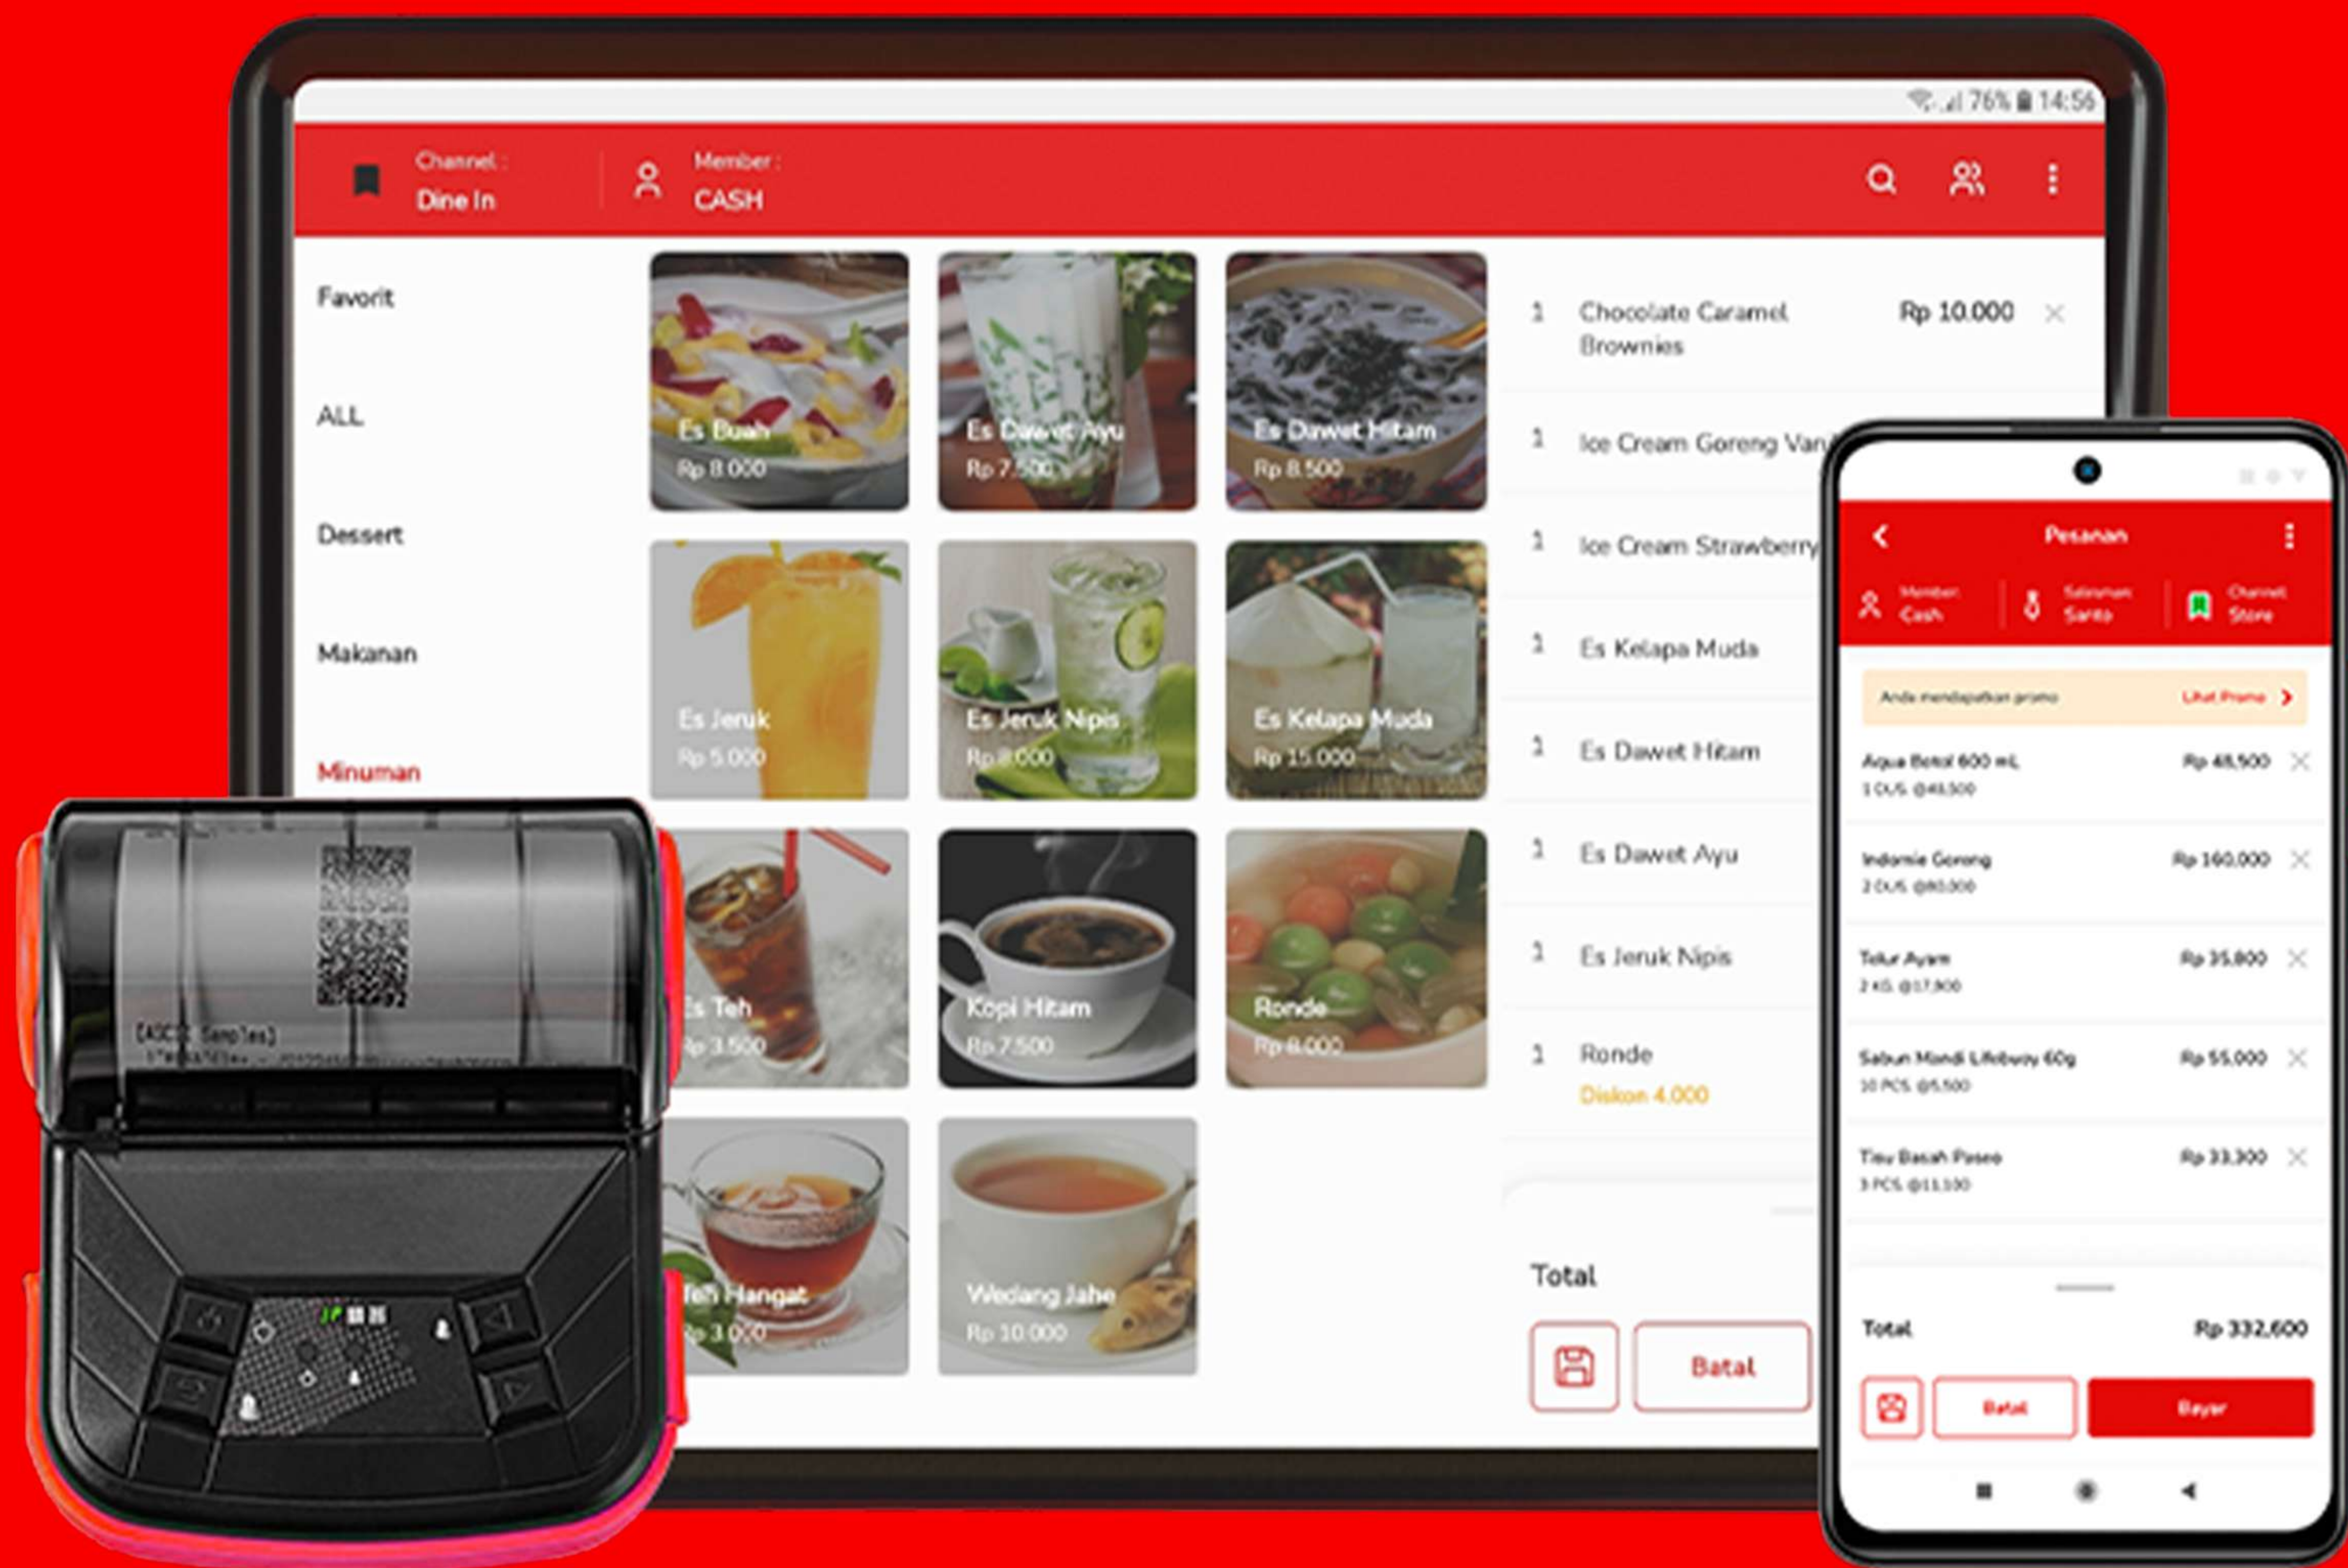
76% 14:56

Channel :
Dine In

Member :
CASH

Favorit

ALL

Dessert

Makanan

Minuman

Es Buah
Rp 8.000

Es Dawet Ayu
Rp 7.500

Es Dawet Hitam
Rp 8.500

Es Jeruk
Rp 5.000

Es Jeruk Nipis
Rp 8.000

Es Kelapa Muda
Rp 15.000

Es Teh
Rp 3.500

Kopi Hitam
Rp 7.500

Ronde
Rp 8.000

Teh Hangat
Rp 3.000

Wedang Jahe
Rp 10.000

1 Chocolate Caramel Brownies Rp 10.000

1 Ice Cream Goreng Van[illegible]

1 Ice Cream Strawberry

1 Es Kelapa Muda

1 Es Dawet Hitam

1 Es Dawet Ayu

1 Es Jeruk Nipis

1 Ronde
Diskon 4.000

Total

Batal

[ASCII Samples]

Pesanan

Member: Cash
Salesman: Santo
Channel: Store

Anda mendapatkan promo
Lihat Promo

Aqua Botol 600 mL Rp 48,500
1 DUS @48,500

Indomie Goreng Rp 160,000
2 DUS @80,000

Telur Ayam Rp 35,800
2 KG @17,900

Sabun Mandi Lifebuoy 60g Rp 55,000
10 PCS @5,500

Tisu Basah Paseo Rp 33,300
3 PCS @11,100

Total Rp 332,600

Batal

Bayar